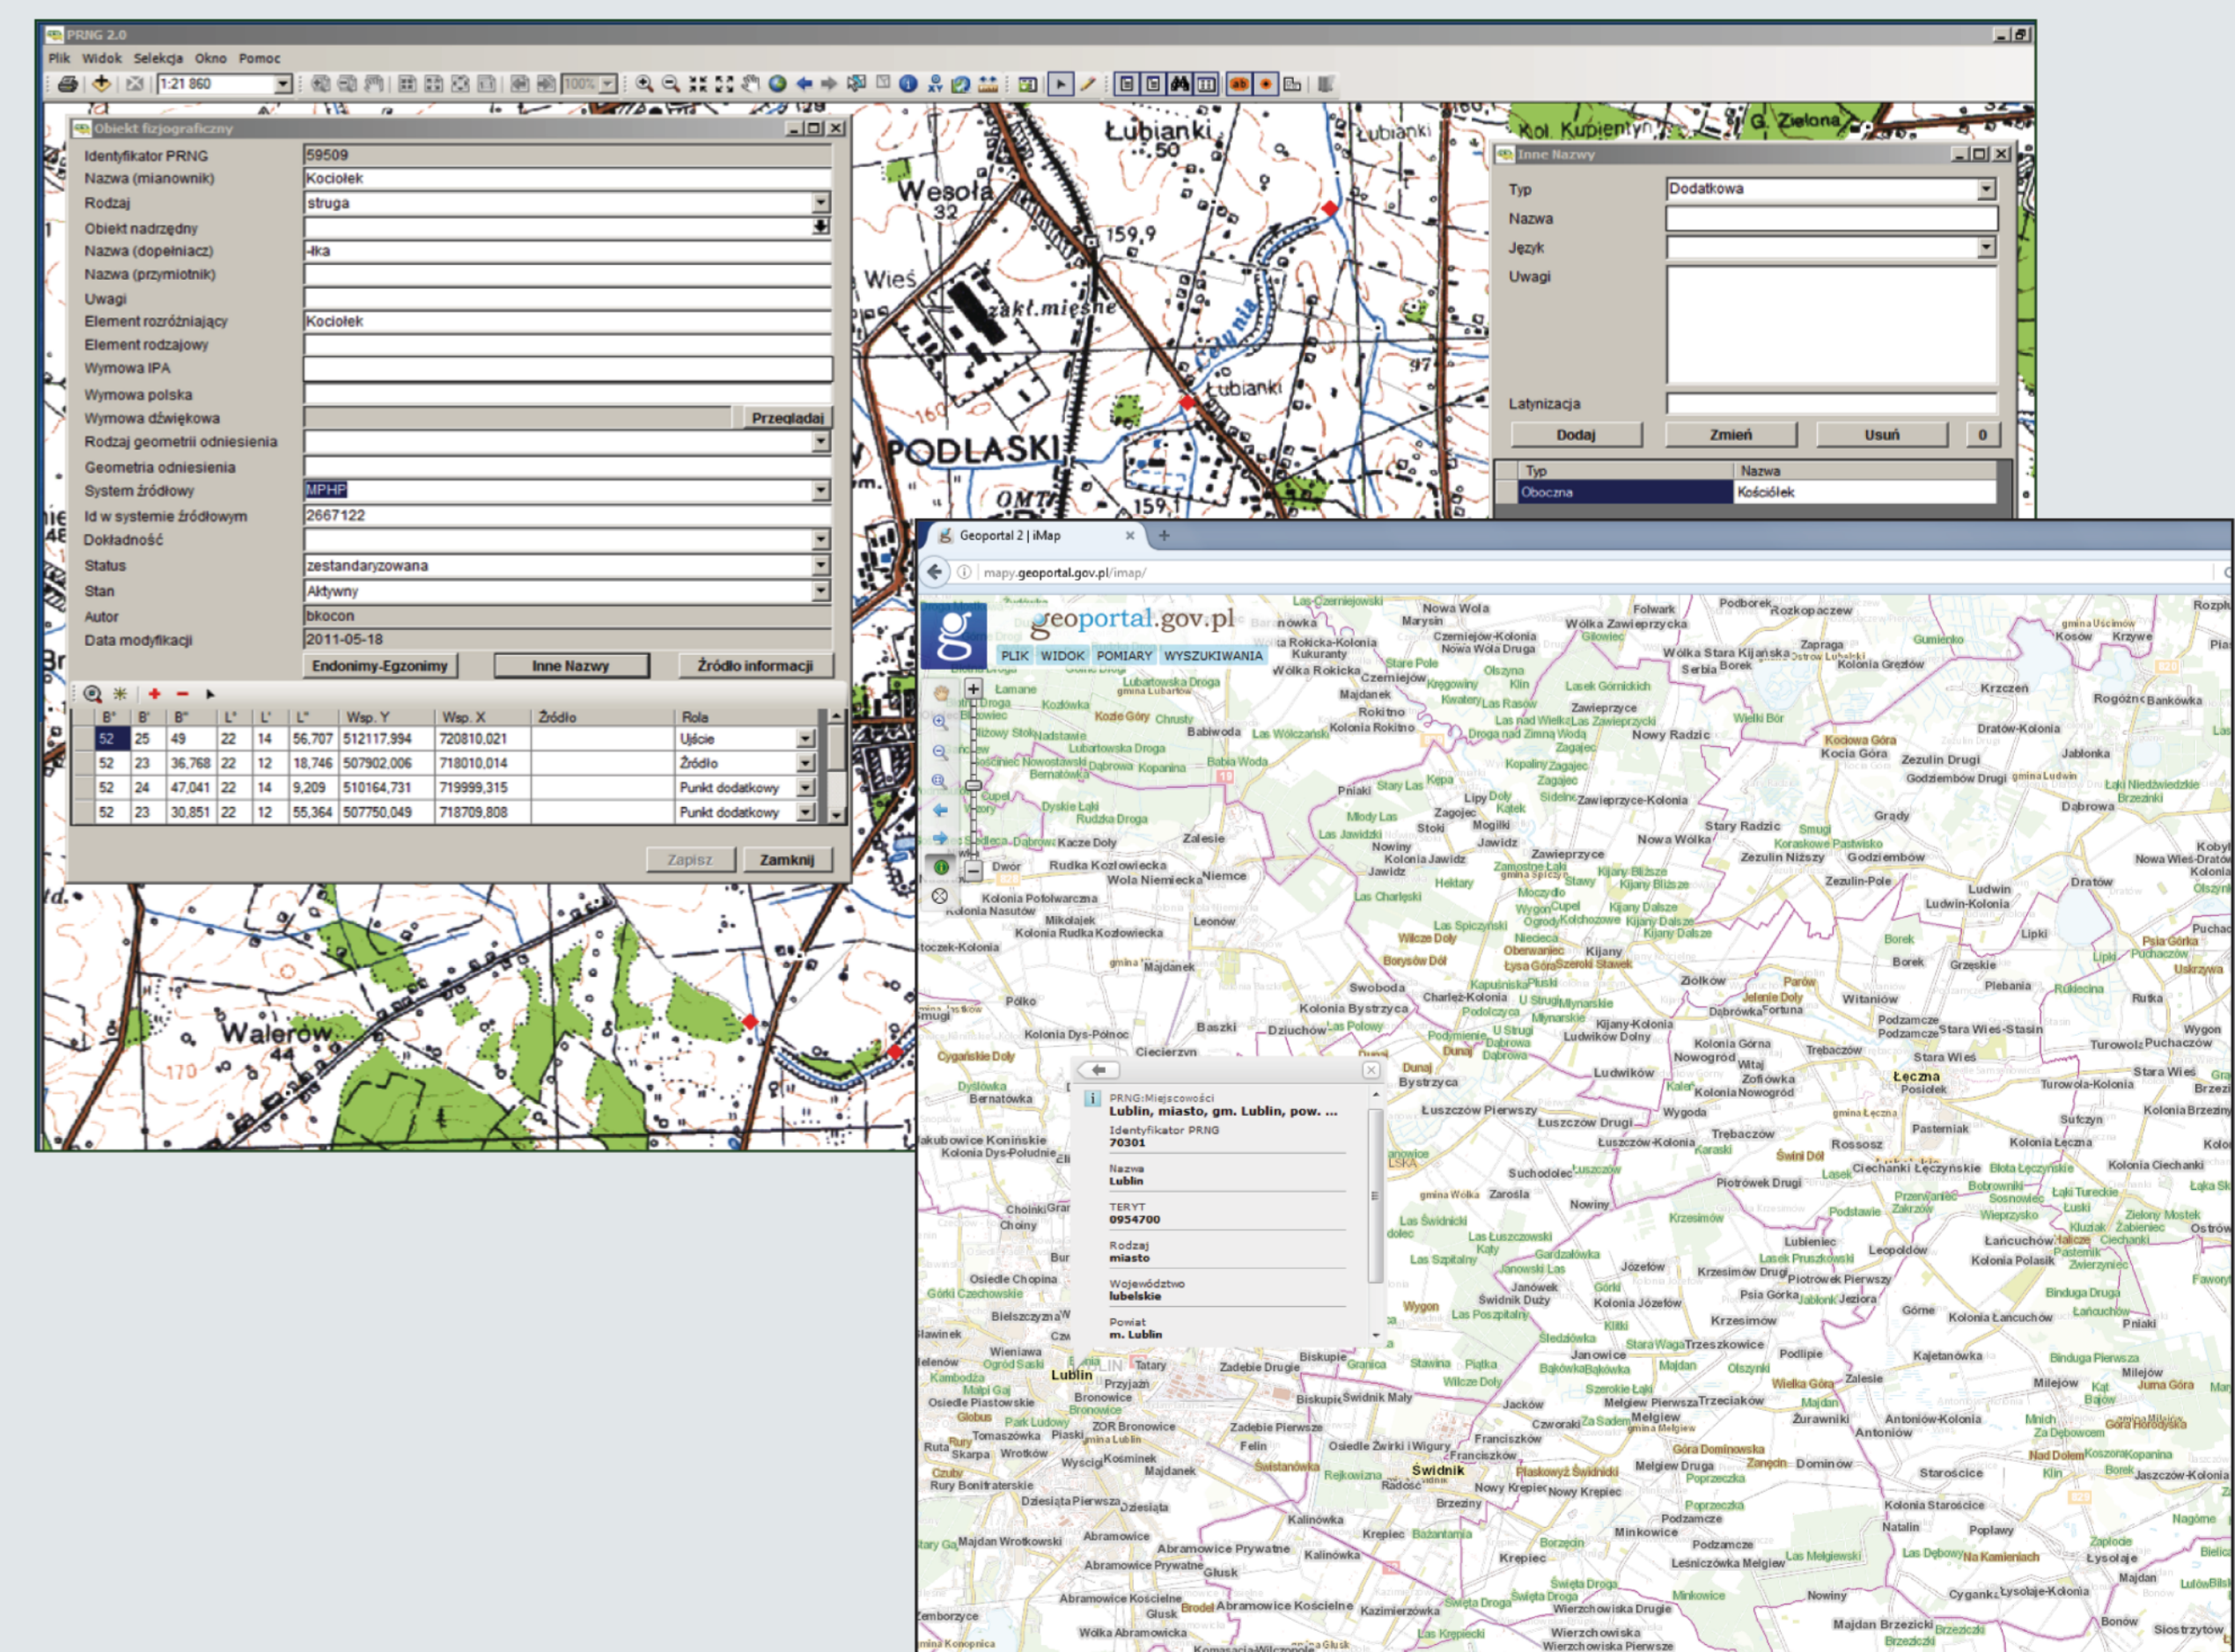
PRNG 2.0

Plik Widok Selekcja Okno Pomoc

1:21 860

Obiekt fizjograficzny

Identyfikator PRNG 59509
Nazwa (mianownik) Kociołek
Rodzaj struga
Obiekt nadrzędny
Nazwa (dopełniacz) -łka
Nazwa (przymiotnik)
Uwagi
Element rozróżniający Kociołek
Element rodzajowy
Wymowa IPA
Wymowa polska
Wymowa dźwiękowa Przeglądaj
Rodzaj geometrii odniesienia
Geometria odniesienia
System źródłowy MPHP
Id w systemie źródłowym 2667122
Dokładność
Status zestandaryzowana
Stan Aktywny
Autor bkocon
Data modyfikacji 2011-05-18

Endonimy-Egzonimy Inne Nazwy Źródło informacji

| B° | B' | B" | L° | L' | L" | Wsp. Y | Wsp. X | Źródło | Rola |
|---|---|---|---|---|---|---|---|---|---|
| 52 | 25 | 49 | 22 | 14 | 56,707 | 512117,994 | 720810,021 | | Ujście |
| 52 | 23 | 36,768 | 22 | 12 | 18,746 | 507902,006 | 718010,014 | | Źródło |
| 52 | 24 | 47,041 | 22 | 14 | 9,209 | 510164,731 | 719999,315 | | Punkt dodatkowy |
| 52 | 23 | 30,851 | 22 | 12 | 55,364 | 507750,049 | 718709,808 | | Punkt dodatkowy |

Zapisz Zamknij

Inne Nazwy

Typ Dodatkowa
Nazwa
Język
Uwagi
Latynizacja

Dodaj Zmień Usuń 0

| Typ | Nazwa |
|---|---|
| Oboczna | Kościółek |

Łubianki 50 Łubianki Kol. Kupientyn G. Zielona Wesoła 32 159,9 Wieś zakł.mięsne Celinia Łubianki 97 PODLASKI OMT 159 Walerów 44 170

Geoportal 2 | iMap

mapy.geoportal.gov.pl/imap/

geoportal.gov.pl

PLIK WIDOK POMIARY WYSZUKIWANIA

PRNG:Miejscowości
Lublin, miasto, gm. Lublin, pow. ...
Identyfikator PRNG
70301
Nazwa
Lublin
TERYT
0954700
Rodzaj
miasto
Województwo
lubelskie
Powiat
m. Lublin

Nowa Wola Marysin Wólka Zawieprzycka Podborek Rozkopaczew Kolonia Greztów Krzczeń Rogóźno Bańkówka Nowy Radzic Dratów-Kolonia Jabłonka Zezulin Drugi Stary Radzic Zawieprzyce Zawieprzyce-Kolonia Grady Dąbrowa Zezulin Niższy Godziembów Ludwin Łęczna Stara Wieś Ciechanki Łęczyńskie Puchaczów Lublin Świdnik Biskupie Tatary Zadębie Felin Rudka Kozłowiecka Wola Niemiecka Niemce Jawidz Krzesimów Piotrówek Drugi Wygoda Trebaczów Jakubowice Konińskie Kolonia Dys-Południe Choiny Wieniawa Rury Bronowice Abramowice Prywatne Abramowice Kościelne Głusk Kalinówka Krępiec Wierzchowiska Melgiew Minkowice Podzamcze Dominów Natalin Starościce Kajetanówka Milejów